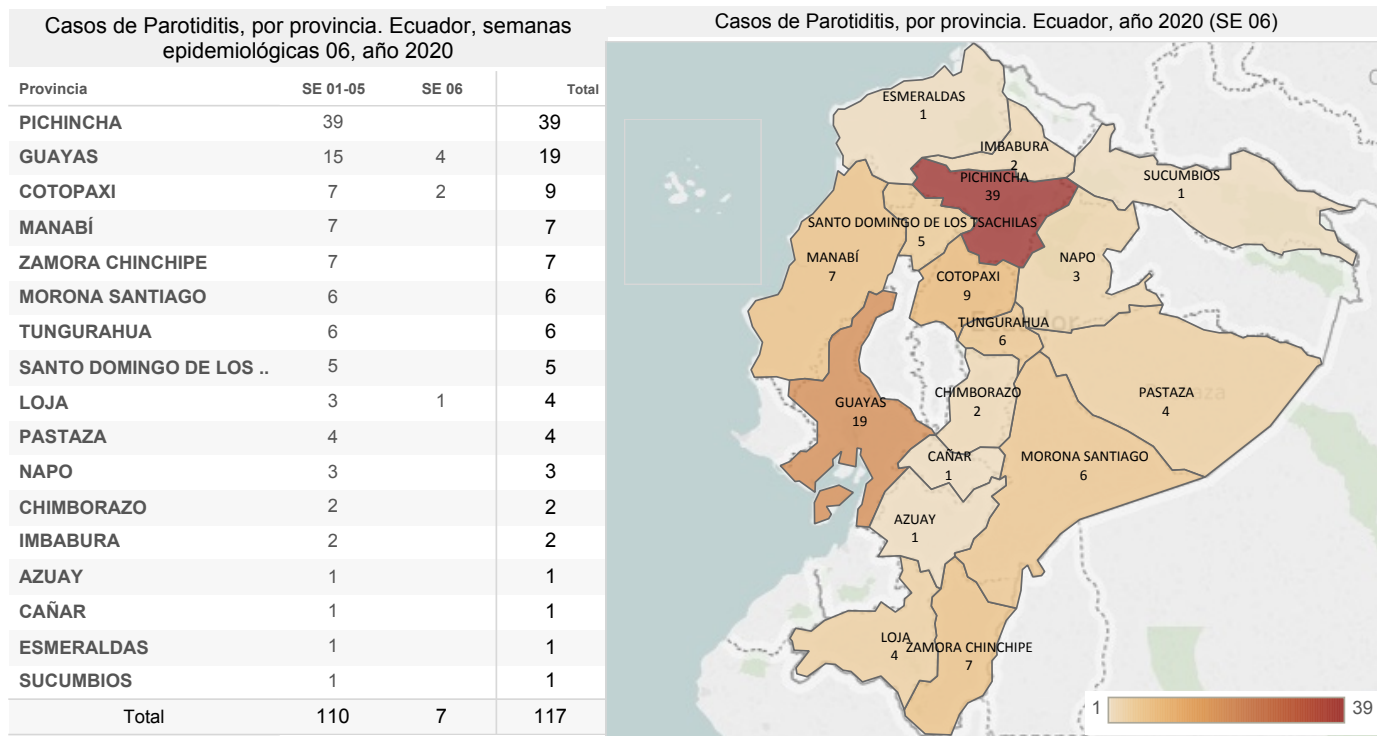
Casos de Parotiditis, por provincia. Ecuador, semanas epidemiológicas 06, año 2020

| Provincia | SE 01-05 | SE 06 | Total |
|---|---|---|---|
| PICHINCHA | 39 | | 39 |
| GUAYAS | 15 | 4 | 19 |
| COTOPAXI | 7 | 2 | 9 |
| MANABÍ | 7 | | 7 |
| ZAMORA CHINCHIPE | 7 | | 7 |
| MORONA SANTIAGO | 6 | | 6 |
| TUNGURAHUA | 6 | | 6 |
| SANTO DOMINGO DE LOS .. | 5 | | 5 |
| LOJA | 3 | 1 | 4 |
| PASTAZA | 4 | | 4 |
| NAPO | 3 | | 3 |
| CHIMBORAZO | 2 | | 2 |
| IMBABURA | 2 | | 2 |
| AZUAY | 1 | | 1 |
| CAÑAR | 1 | | 1 |
| ESMERALDAS | 1 | | 1 |
| SUCUMBIOS | 1 | | 1 |
| Total | 110 | 7 | 117 |

Casos de Parotiditis, por provincia. Ecuador, año 2020 (SE 06)

ESMERALDAS 1
IMBABURA 2
PICHINCHA 39
SUCUMBIOS 1
SANTO DOMINGO DE LOS TSACHILAS 5
MANABÍ 7
NAPO 3
COTOPAXI 9
TUNGURAHUA 6
GUAYAS 19
CHIMBORAZO 2
PASTAZA 4
CAÑAR 1
MORONA SANTIAGO 6
AZUAY 1
LOJA 4
ZAMORA CHINCHIPE 7

1 39